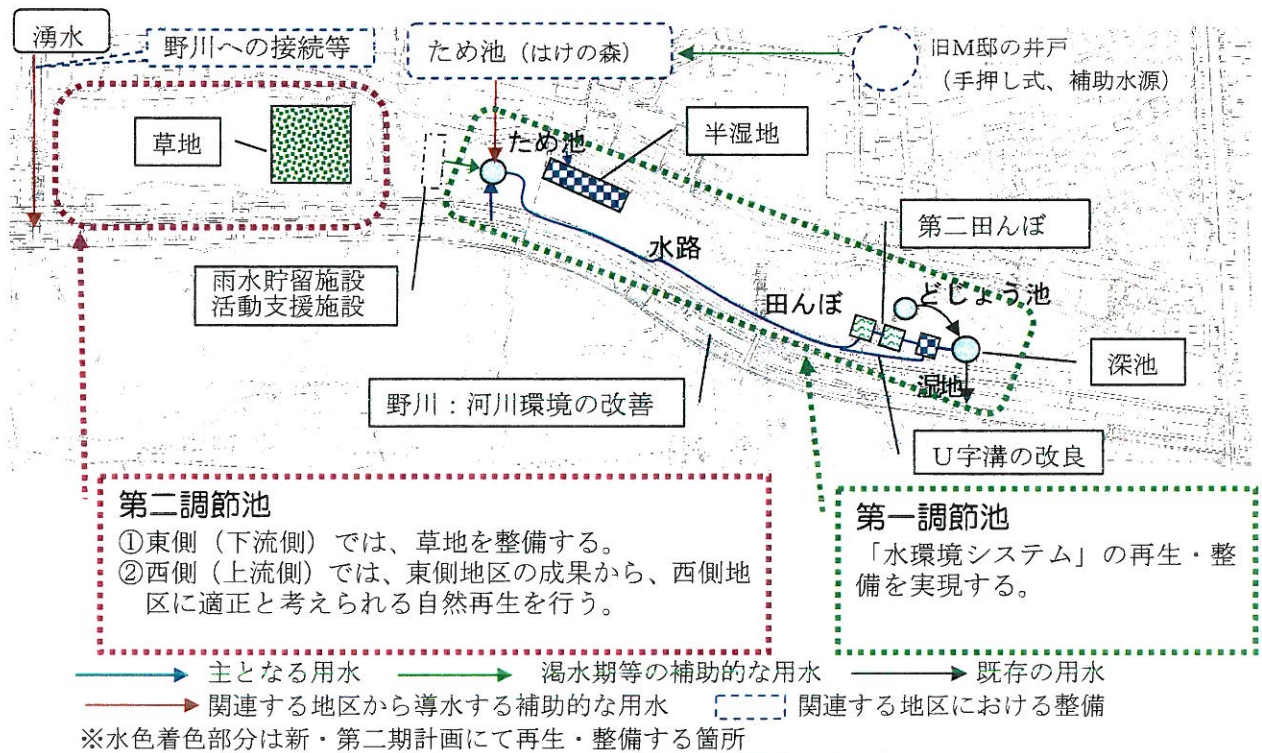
湧水

野川への接続等

ため池（はけの森）

旧M邸の井戸
（手押し式、補助水源）

草地

ため池

半湿地

第二田んぼ

水路

雨水貯留施設
活動支援施設

田んぼ

どじょう池

深池

湿地

野川：河川環境の改善

U字溝の改良

第二調節池
①東側（下流側）では、草地を整備する。
②西側（上流側）では、東側地区の成果から、西側地区に適正と考えられる自然再生を行う。

第一調節池
「水環境システム」の再生・整備を実現する。

主となる用水　渇水期等の補助的な用水　既存の用水
関連する地区から導水する補助的な用水　関連する地区における整備
※水色着色部分は新・第二期計画にて再生・整備する箇所